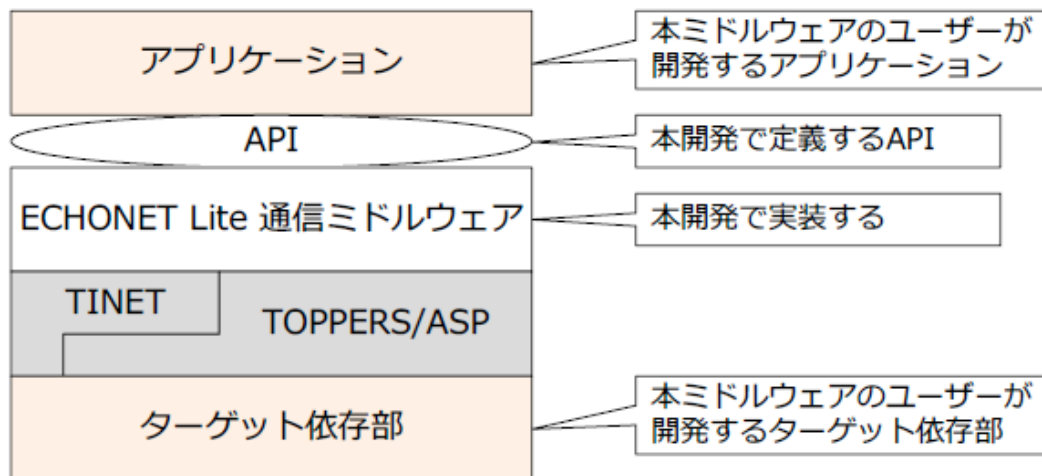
アプリケーション

本ミドルウェアのユーザーが開発するアプリケーション

API

本開発で定義するAPI

ECHONET Lite 通信ミドルウェア

本開発で実装する

TINET

TOPPERS/ASP

ターゲット依存部

本ミドルウェアのユーザーが開発するターゲット依存部